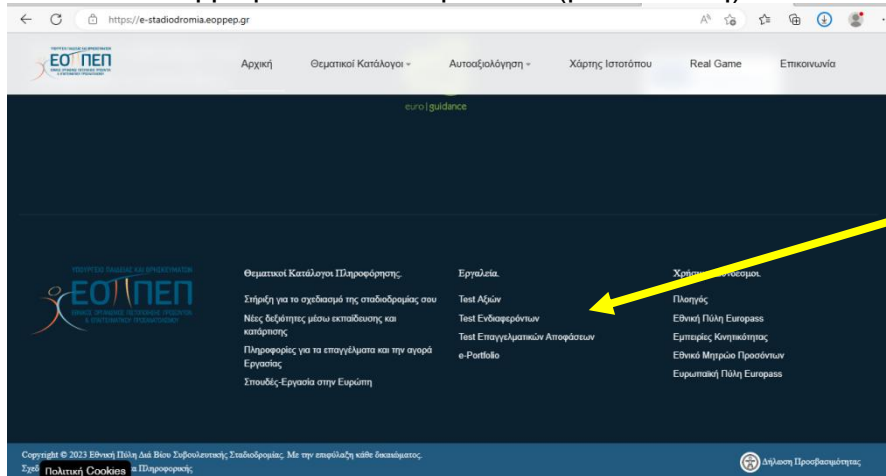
https://e-stadiodromia.eoppep.gr

ΕΟΠΠΕΠ

Αρχική Θεματικοί Κατάλογοι Αυτοαξιολόγηση Χάρτης Ιστοτόπου Real Game Επικοινωνία

euro | guidance

ΥΠΟΥΡΓΕΙΟ ΠΑΙΔΕΙΑΣ ΚΑΙ ΘΡΗΣΚΕΥΜΑΤΩΝ
ΕΟΠΠΕΠ
ΕΘΝΙΚΟΣ ΟΡΓΑΝΙΣΜΟΣ ΠΙΣΤΟΠΟΙΗΣΗΣ ΠΡΟΣΟΝΤΩΝ & ΕΠΑΓΓΕΛΜΑΤΙΚΟΥ ΠΡΟΣΑΝΑΤΟΛΙΣΜΟΥ

Θεματικοί Κατάλογοι Πληροφόρησης
Στήριξη για το σχεδιασμό της σταδιοδρομίας σου
Νέες δεξιότητες μέσω εκπαίδευσης και κατάρτισης
Πληροφορίες για τα επαγγέλματα και την αγορά Εργασίας
Σπουδές-Εργασία στην Ευρώπη

Εργαλεία
Test Αξιών
Test Ενδιαφερόντων
Test Επαγγελματικών Αποφάσεων
e-Portfolio

Χρήσιμοι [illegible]
Πλοηγός
Εθνική Πύλη Europass
Εμπειρίες Κινητικότητας
Εθνικό Μητρώο Προσόντων
Ευρωπαϊκή Πύλη Europass

Copyright © 2023 Εθνική Πύλη Διά Βίου Συμβουλευτικής Σταδιοδρομίας. Με την επιφύλαξη κάθε δικαιώματος.
Σχεδ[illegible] Πολιτική Cookies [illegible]α Πληροφορικής

Δήλωση Προσβασιμότητας